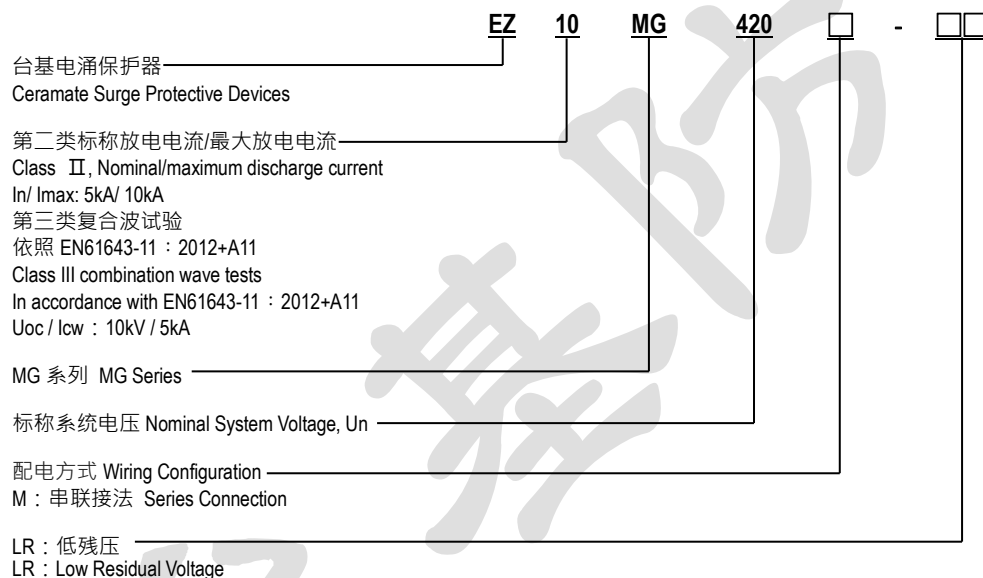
EZ 10 MG 420 □ - □□

台基电涌保护器
Ceramate Surge Protective Devices

第二类标称放电电流/最大放电电流
Class Ⅱ, Nominal/maximum discharge current
In/ Imax: 5kA/ 10kA
第三类复合波试验
依照 EN61643-11 ：2012+A11
Class III combination wave tests
In accordance with EN61643-11 ：2012+A11
Uoc / Icw ： 10kV / 5kA

MG 系列 MG Series

标称系统电压 Nominal System Voltage, Un

配电方式 Wiring Configuration
M：串联接法 Series Connection

LR：低残压
LR：Low Residual Voltage